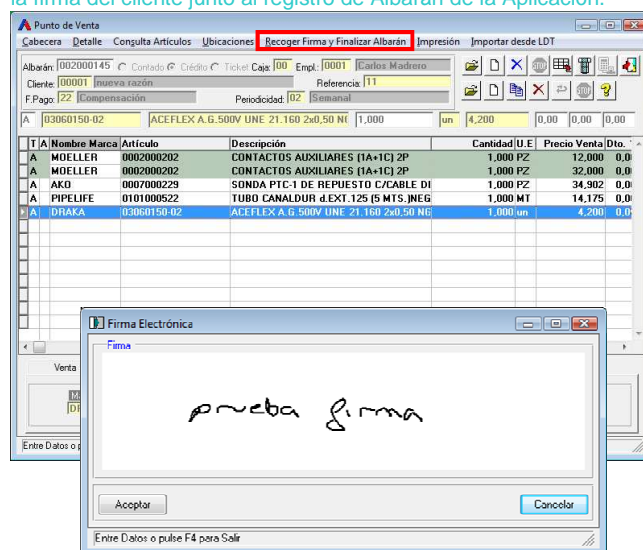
la firma del cliente junto al registro de Albarán de la Aplicación.

Punto de Venta

Cabecera Detalle Consulta Artículos Ubicaciones Recoger Firma y Finalizar Albarán Impresión Importar desde LDT

Albarán: 002000145 Contado Crédito Ticket Caja: 00 Empl.: 0001 Carlos Madrero
Cliente: 00001 nueva razón Referencia: 11
F.Pago: 22 Compensación Periodicidad: 02 Semanal

A 03060150-02 ACEFLEX A.G.500V UNE 21.160 2x0,50 NE 1,000 un 4,200 0,00 0,00 0,00

| T | A | Nombre Marca | Artículo | Descripción | Cantidad | U.E | Precio Venta | Dto. |
|---|---|---|---|---|---|---|---|---|
| A | | MOELLER | 0002000202 | CONTACTOS AUXILIARES (1A+1C) 2P | 1,000 | PZ | 12,000 | 0,0 |
| A | | MOELLER | 0002000202 | CONTACTOS AUXILIARES (1A+1C) 2P | 1,000 | PZ | 32,000 | 0,0 |
| A | | AKO | 0007000229 | SONDA PTC-1 DE REPUESTO C/CABLE DI | 1,000 | PZ | 34,902 | 0,0 |
| A | | PIPELIFE | 0101000522 | TUBO CANALDUR d.EXT.125 (5 MTS.)NEG | 1,000 | MT | 14,175 | 0,0 |
| A | | DRAKA | 03060150-02 | ACEFLEX A.G.500V UNE 21.160 2x0,50 NEG | 1,000 | un | 4,200 | 0,0 |

Venta

Entre Datos o p

Firma Electrónica

Firma

prueba firma

Aceptar

Cancelar

Entre Datos o pulse F4 para Salir